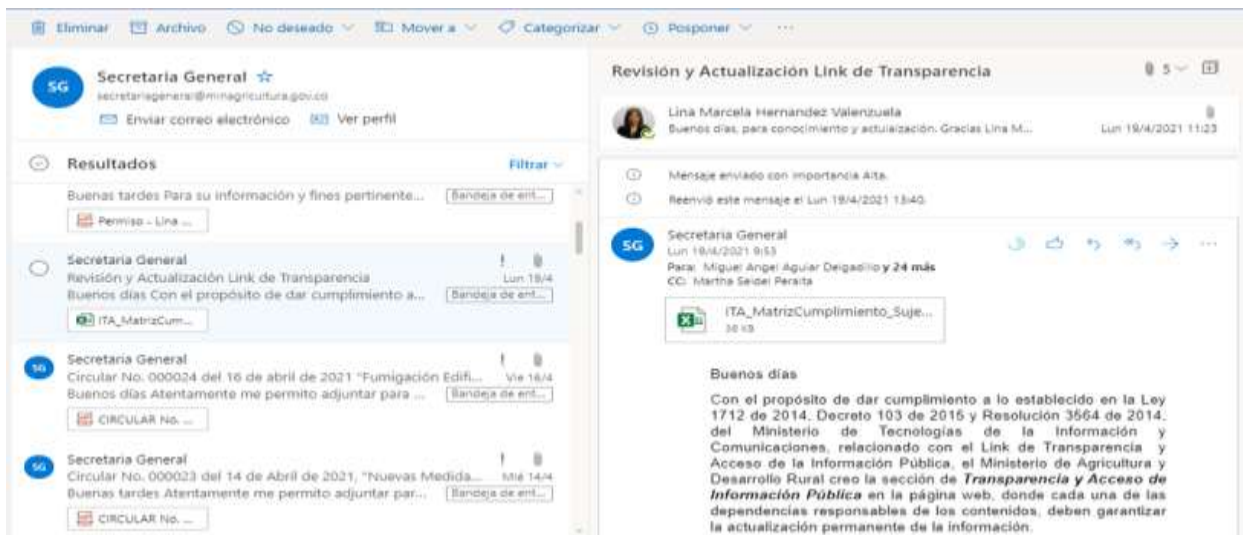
Eliminar Archivo No deseado Mover a Categorizar Posponer ···

SG Secretaria General ☆
secretariageneral@minagricultura.gov.co
Enviar correo electrónico Ver perfil

Resultados Filtrar

Buenas tardes Para su información y fines pertinente... Bandeja de ent...
Permiso - Lina ...

Secretaria General
Revisión y Actualización Link de Transparencia Lun 19/4
Buenos días Con el propósito de dar cumplimiento a... Bandeja de ent...
ITA_MatrizCum...

SG Secretaria General
Circular No. 000024 del 16 de abril de 2021 "Fumigación Edifi... Vie 16/4
Buenos días Atentamente me permito adjuntar para ... Bandeja de ent...
CIRCULAR No. ...

SG Secretaria General
Circular No. 000023 del 14 de Abril de 2021, "Nuevas Medida... Mié 14/4
Buenas tardes Atentamente me permito adjuntar par... Bandeja de ent...
CIRCULAR No. ...

Revisión y Actualización Link de Transparencia 5

Lina Marcela Hernandez Valenzuela
Buenos días, para conocimiento y actualización. Gracias Lina M... Lun 19/4/2021 11:23

Mensaje enviado con importancia Alta.
Reenvió este mensaje el Lun 19/4/2021 13:40.

SG Secretaria General
Lun 19/4/2021 9:53
Para: Miguel Angel Aguiar Delgadillo y 24 más
CC: Martha Seidel Peralta

ITA_MatrizCumplimiento_Suje...
30 KB

Buenos días

Con el propósito de dar cumplimiento a lo establecido en la Ley 1712 de 2014, Decreto 103 de 2015 y Resolución 3564 de 2014, del Ministerio de Tecnologías de la Información y Comunicaciones, relacionado con el Link de Transparencia y Acceso de la Información Pública, el Ministerio de Agricultura y Desarrollo Rural creo la sección de **Transparencia y Acceso de Información Pública** en la página web, donde cada una de las dependencias responsables de los contenidos, deben garantizar la actualización permanente de la información.